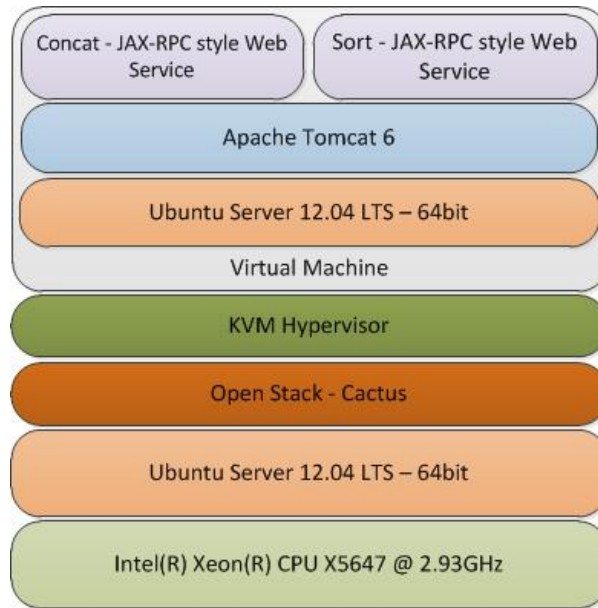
Concat - JAX-RPC style Web Service

Sort - JAX-RPC style Web Service

Apache Tomcat 6

Ubuntu Server 12.04 LTS – 64bit

Virtual Machine

KVM Hypervisor

Open Stack - Cactus

Ubuntu Server 12.04 LTS – 64bit

Intel(R) Xeon(R) CPU X5647 @ 2.93GHz